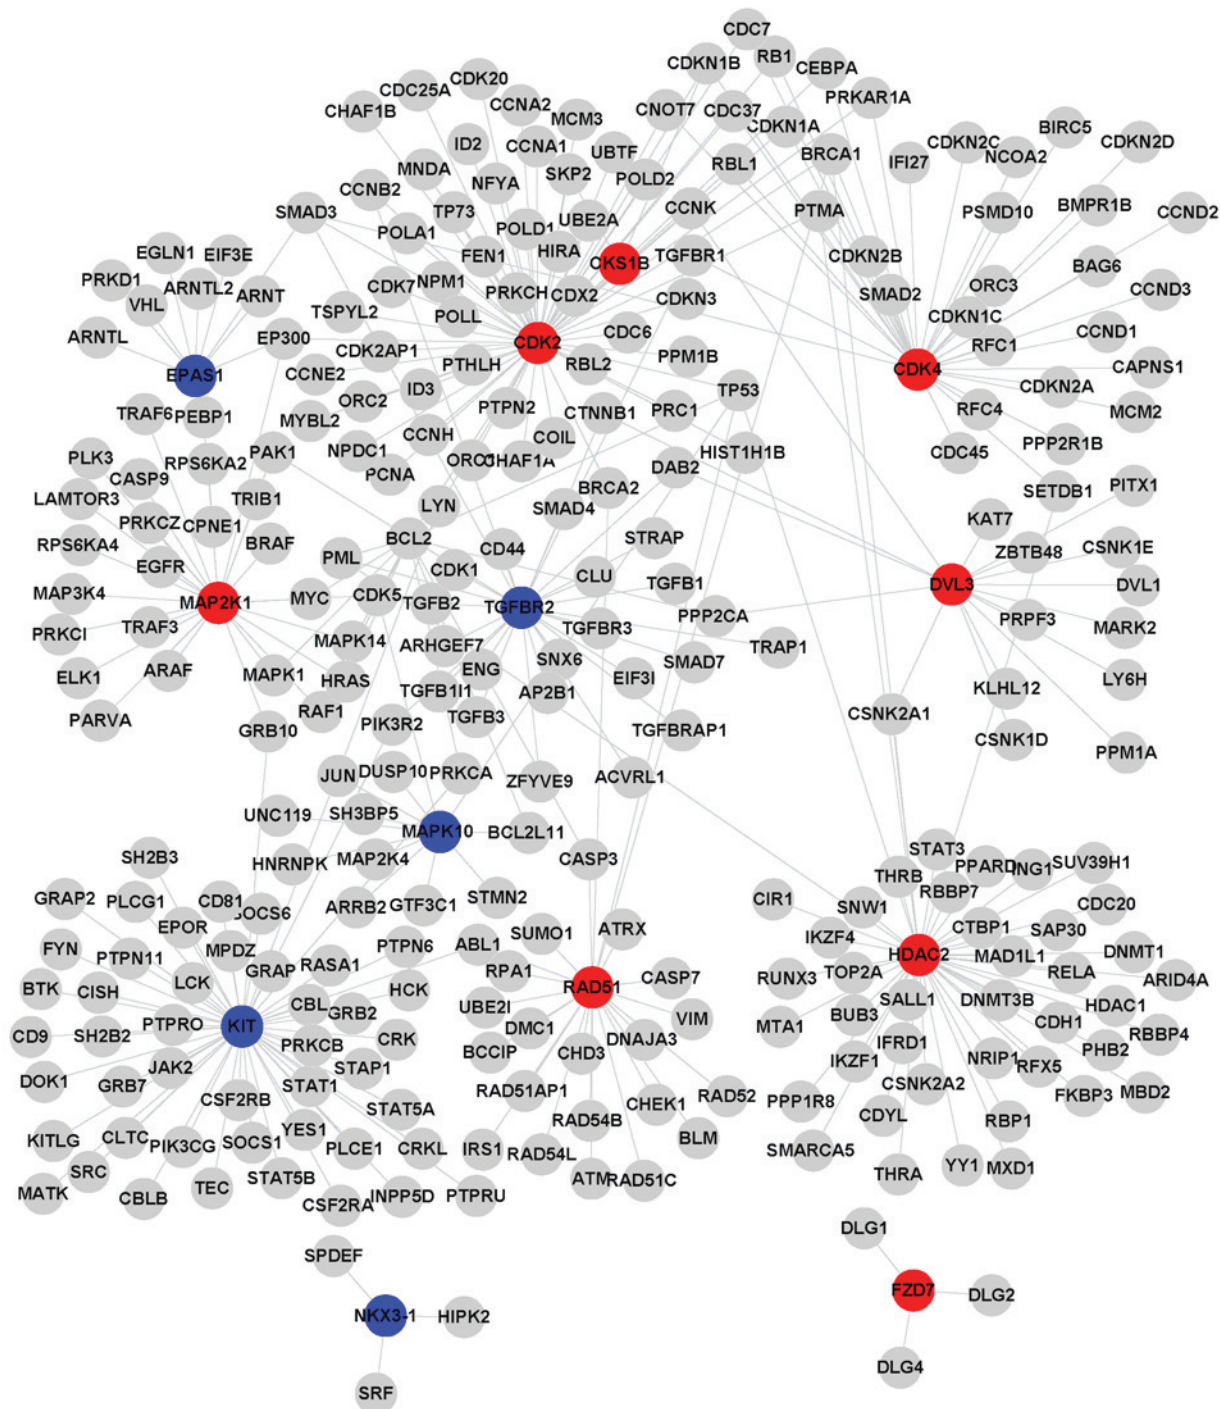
CDC7
CDKN1B
RB1
CEBPA
CDC25A
CDK20
PRKAR1A
CHAF1B
CCNA2
MCM3
CNOT7
CDC37
CDKN1A
BIRC5
ID2
CCNA1
UBTF
CDKN2C
NCOA2
CDKN2D
MNDA
RBL1
BRCA1
IFI27
NFYA
SKP2
POLD2
CCNB2
TP73
UBE2A
CCNK
PTMA
PSMD10
BMPR1B
CCND2
SMAD3
POLA1
POLD1
FEN1
HIRA
CKS1B
TGFBR1
CDKN2B
EGLN1
EIF3E
BAG6
PRKD1
ARNTL2
ARNT
CDK7
NPM1
PRKCH
CDX2
CDKN3
SMAD2
ORC3
CCND3
VHL
TSPYL2
POLL
CDKN1C
ARNTL
EP300
CDK2
CDC6
CCND1
CDK2AP1
RFC1
CAPNS1
EPAS1
CCNE2
PTHLH
RBL2
PPM1B
CDK4
ID3
CDKN2A
ORC2
TP53
MCM2
TRAF6
PEBP1
MYBL2
PTPN2
CTNNB1
PRC1
RFC4
PPP2R1B
CCNH
COIL
HIST1H1B
PLK3
PAK1
NPDC1
CDC45
CASP9
RPS6KA2
PCNA
ORC1
CHAF1A
DAB2
PITX1
LAMTOR3
TRIB1
SETDB1
BRCA2
PRKCZ
CPNE1
LYN
KAT7
SMAD4
RPS6KA4
BRAF
BCL2
STRAP
ZBTB48
CSNK1E
EGFR
PML
CD44
CDK1
DVL3
DVL1
MAP3K4
MAP2K1
MYC
CDK5
TGFB2
TGFBR2
CLU
TGFB1
PRKCI
TRAF3
PPP2CA
PRPF3
MARK2
MAPK14
TGFBR3
ARHGEF7
TRAP1
ELK1
ARAF
ENG
SNX6
SMAD7
LY6H
MAPK1
HRAS
EIF3I
KLHL12
TGFB1I1
AP2B1
PARVA
RAF1
CSNK2A1
PIK3R2
TGFB3
TGFBRAP1
CSNK1D
GRB10
PPM1A
JUN
DUSP10
PRKCA
ZFYVE9
ACVRL1
UNC119
SH3BP5
MAPK10
BCL2L11
STAT3
SH2B3
HNRNPK
MAP2K4
CASP3
THRB
PPARD
ING1
SUV39H1
RBBP7
CD81
SOCS6
STMN2
CIR1
SNW1
CDC20
GRAP2
PLCG1
ARRB2
GTF3C1
CTBP1
SAP30
EPOR
SUMO1
ATRX
IKZF4
DNMT1
FYN
PTPN11
MPDZ
PTPN6
ABL1
HDAC2
MAD1L1
ARID4A
GRAP
RASA1
RELA
LCK
RPA1
CASP7
RUNX3
TOP2A
BTK
CISH
HCK
RAD51
SALL1
DNMT3B
HDAC1
CBL
GRB2
UBE2I
VIM
MTA1
BUB3
CDH1
CD9
SH2B2
PTPRO
KIT
DMC1
RBBP4
PRKCB
CRK
DNAJA3
IFRD1
PHB2
BCCIP
CHD3
NRIP1
RFX5
JAK2
STAP1
IKZF1
DOK1
GRB7
STAT1
MBD2
CSF2RB
STAT5A
RAD51AP1
CSNK2A2
FKBP3
CHEK1
RAD52
PPP1R8
YES1
RAD54B
CDYL
RBP1
KITLG
CLTC
PIK3CG
SOCS1
PLCE1
CRKL
IRS1
RAD54L
BLM
SMARCA5
SRC
YY1
MXD1
THRA
MATK
CBLB
TEC
STAT5B
ATM
RAD51C
CSF2RA
INPP5D
PTPRU
DLG1
SPDEF
FZD7
DLG2
NKX3-1
HIPK2
DLG4
SRF